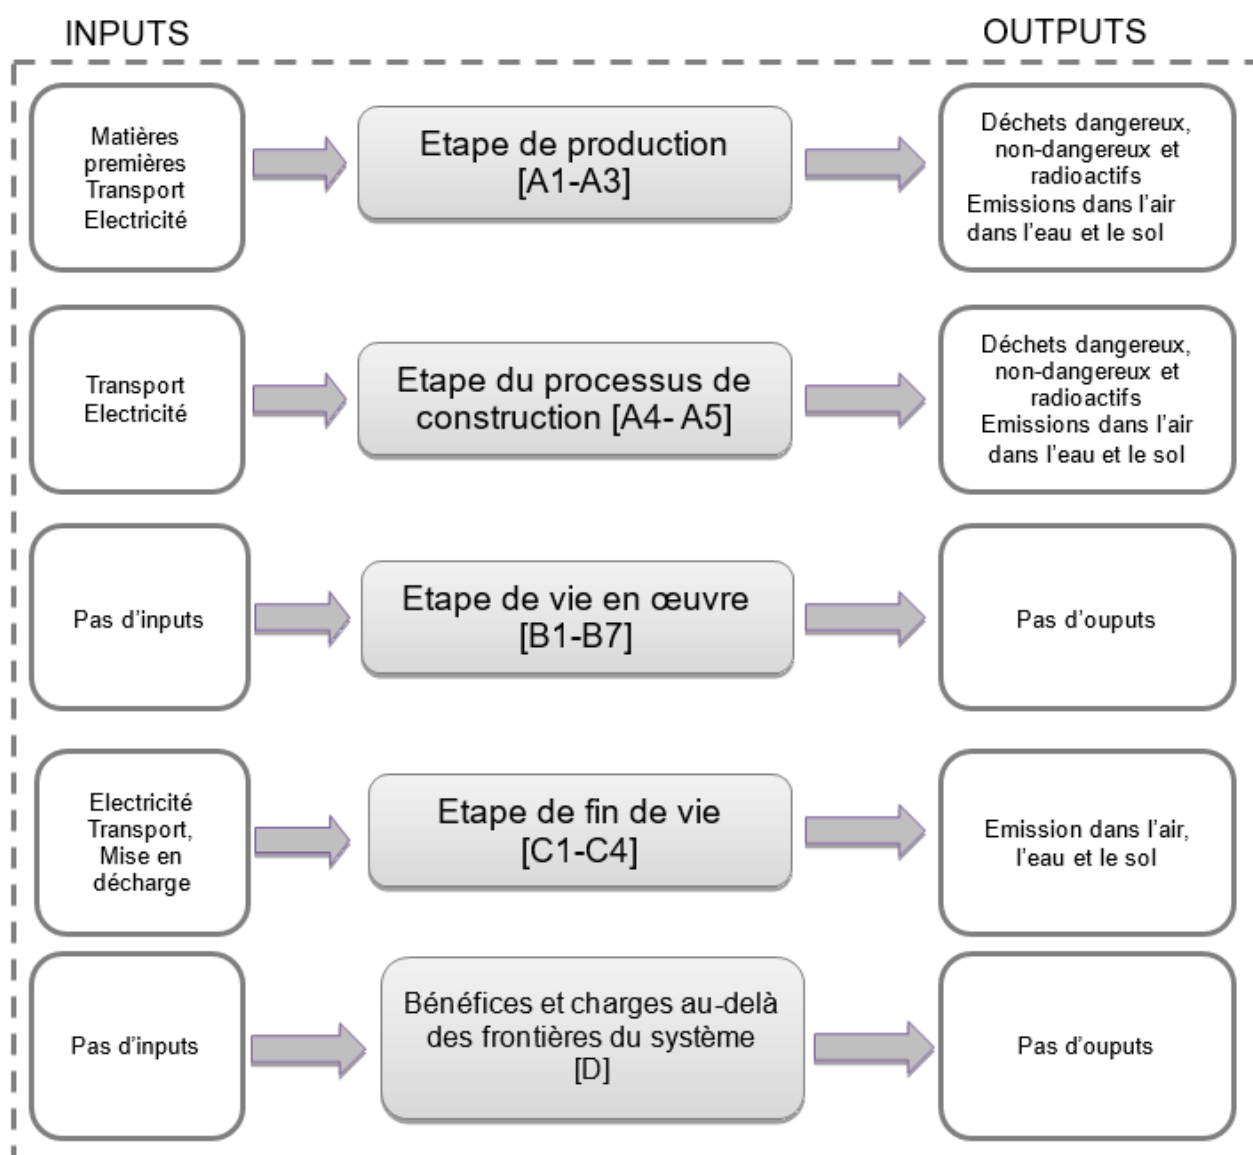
INPUTS

OUTPUTS

Matières premières Transport Electricité

Etape de production [A1-A3]

Déchets dangereux, non-dangereux et radioactifs Emissions dans l'air dans l'eau et le sol

Transport Electricité

Etape du processus de construction [A4- A5]

Déchets dangereux, non-dangereux et radioactifs Emissions dans l'air dans l'eau et le sol

Pas d'inputs

Etape de vie en œuvre [B1-B7]

Pas d'ouputs

Electricité Transport, Mise en décharge

Etape de fin de vie [C1-C4]

Emission dans l'air, l'eau et le sol

Pas d'inputs

Bénéfices et charges au-delà des frontières du système [D]

Pas d'ouputs